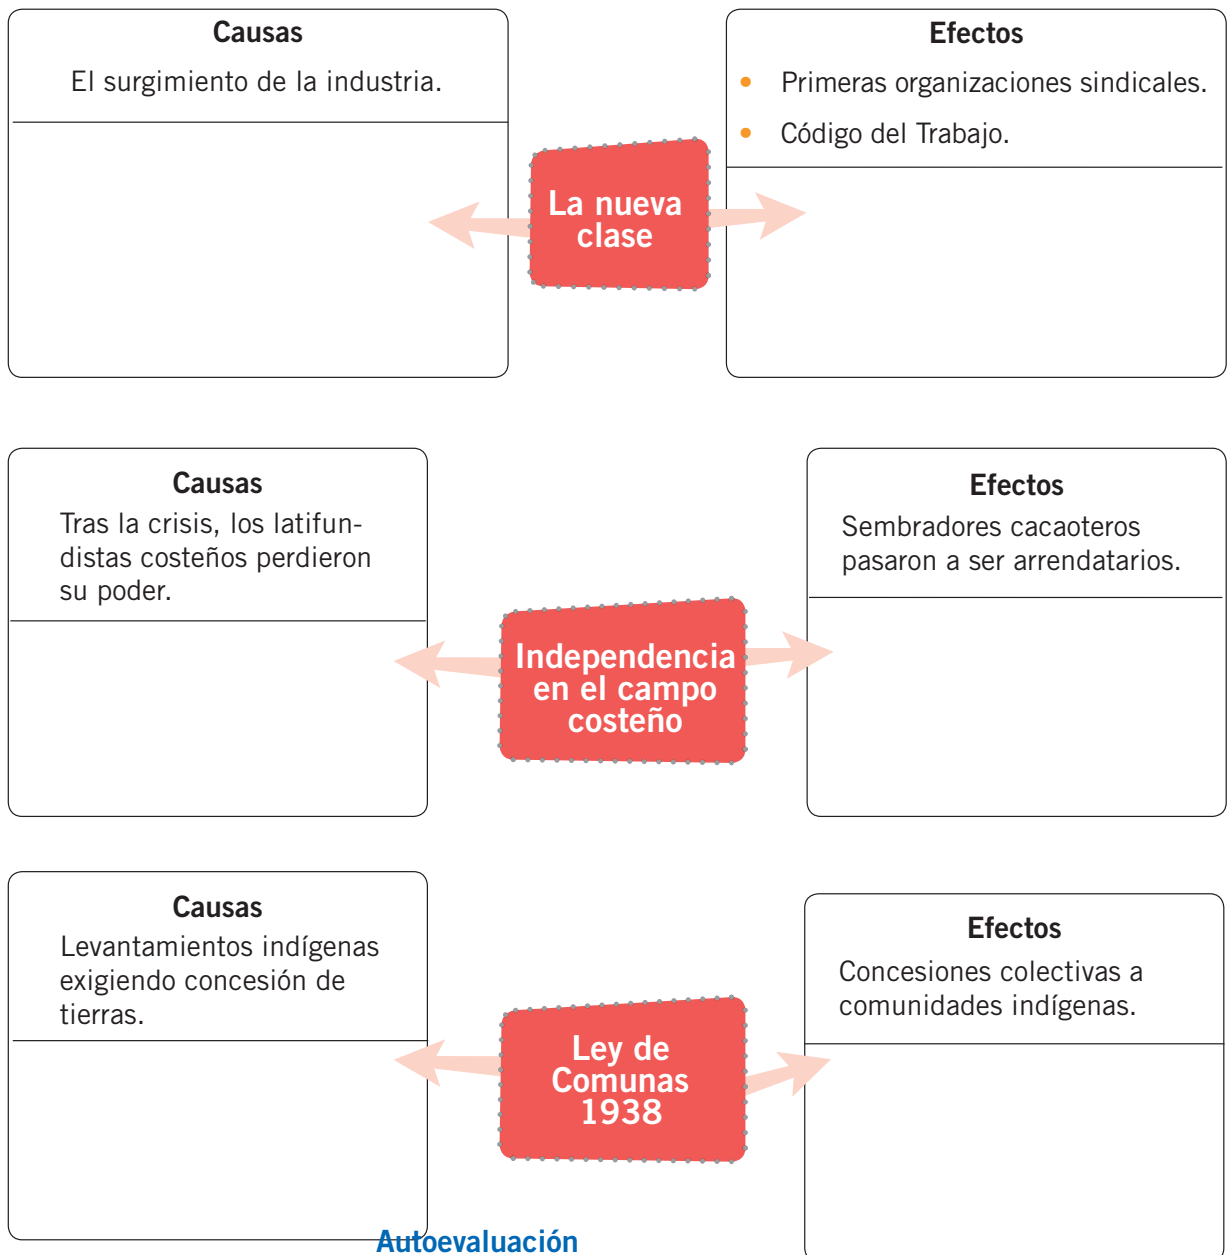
Causas

El surgimiento de la industria.

La nueva clase

Efectos

- Primeras organizaciones sindicales.
- Código del Trabajo.

Causas

Tras la crisis, los latifundistas costeños perdieron su poder.

Independencia en el campo costeño

Efectos

Sembradores cacaoteros pasaron a ser arrendatarios.

Causas

Levantamientos indígenas exigiendo concesión de tierras.

Ley de Comunas 1938

Efectos

Concesiones colectivas a comunidades indígenas.

Autoevaluación